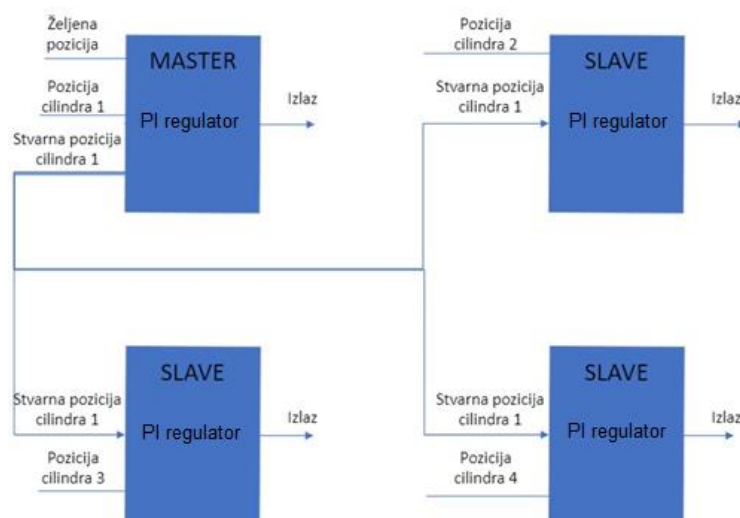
Željena pozicija

Pozicija cilindra 1

Stvarna pozicija cilindra 1

MASTER

PI regulator

Izlaz

Pozicija cilindra 2

Stvarna pozicija cilindra 1

SLAVE

PI regulator

Izlaz

SLAVE

Stvarna pozicija cilindra 1

PI regulator

Izlaz

Pozicija cilindra 3

SLAVE

Stvarna pozicija cilindra 1

PI regulator

Izlaz

Pozicija cilindra 4